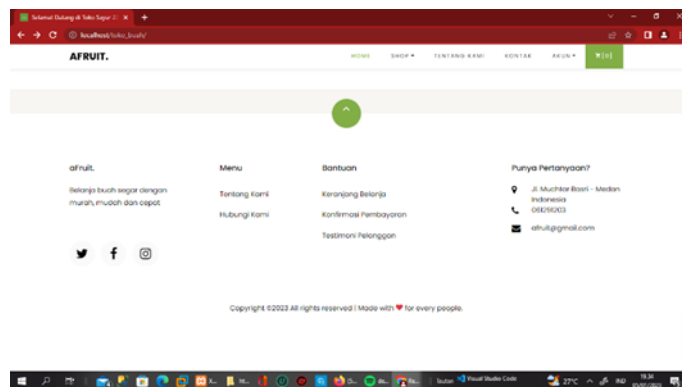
Selamat Datang di Toko Sayur D ×

localhost/toko_buah/

AFRUIT.

HOME SHOP ▾ TENTANG KAMI KONTAK AKUN ▾ [0]

afruit.

Belanja buah segar dengan murah, mudah dan cepat

Menu

Tentang Kami

Hubungi Kami

Bantuan

Keranjang Belanja

Konfirmasi Pembayaran

Testimoni Pelanggan

Punya Pertanyaan?

Jl. Muchtar Basri - Medan Indonesia

0812151203

afruit@gmail.com

Copyright ©2023 All rights reserved | Made with ♥ for every people.

Visual Studio Code

27°C

IND

19.34

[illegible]